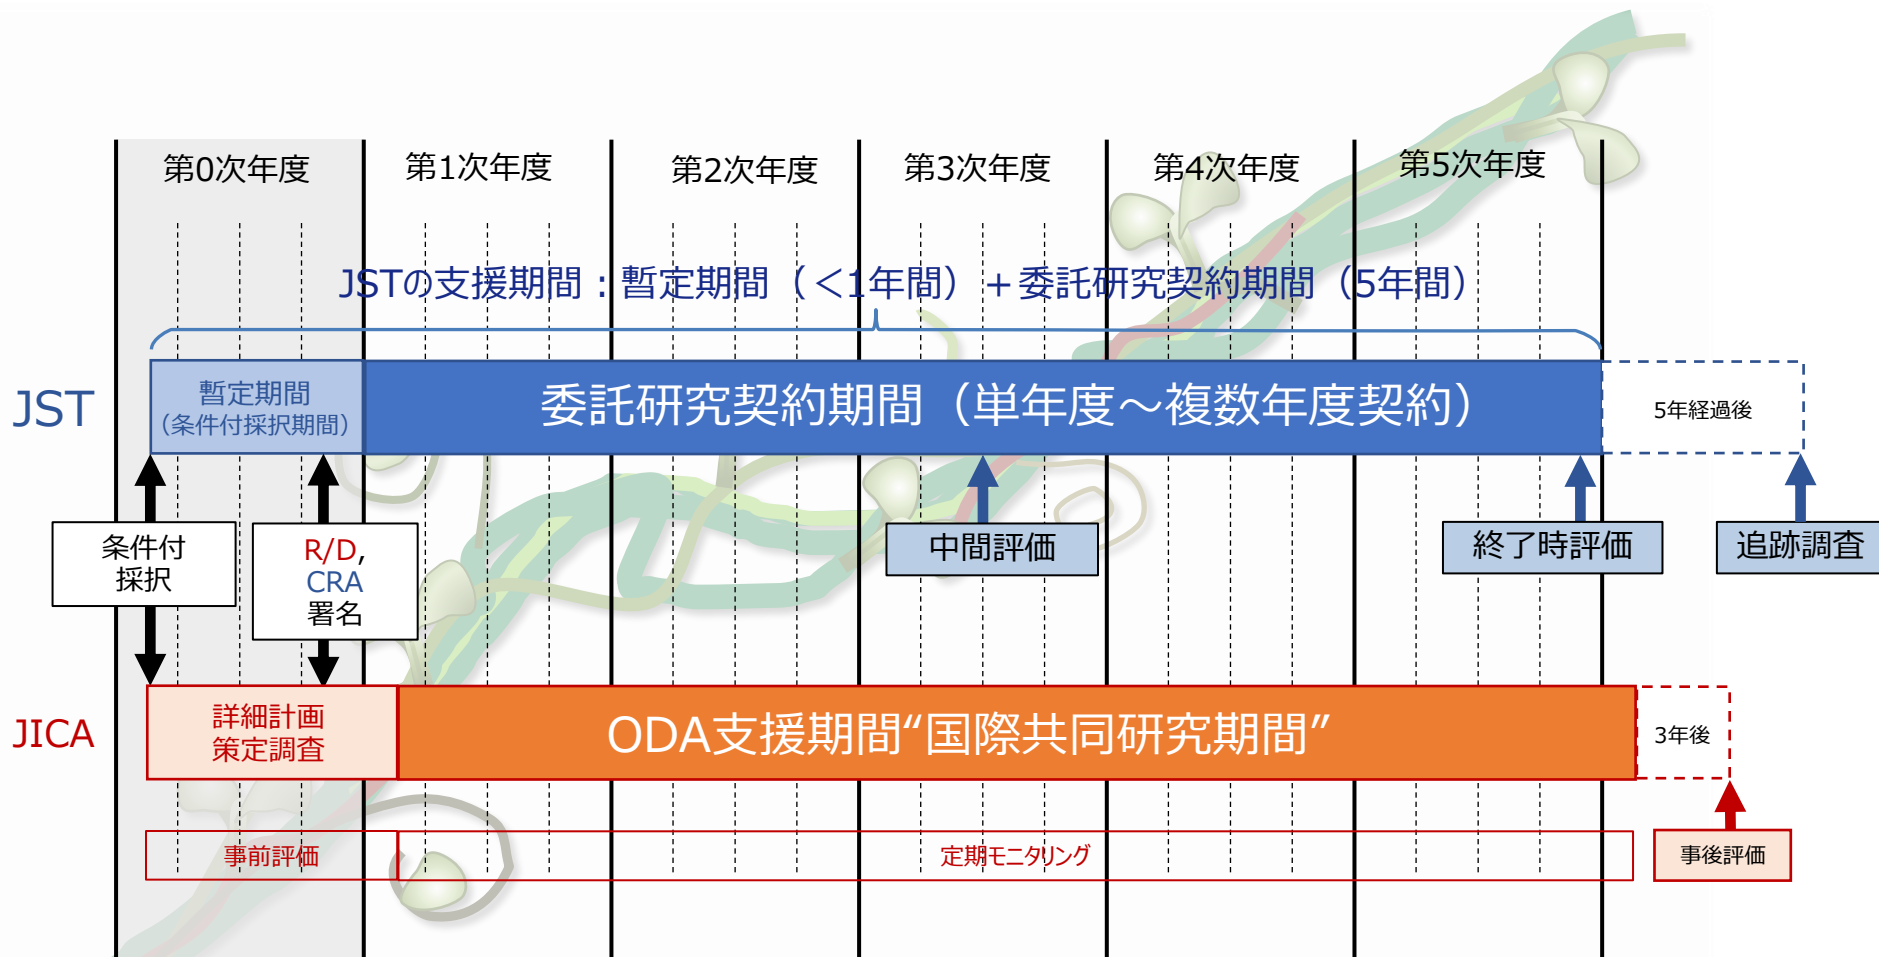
第0次年度 第1次年度 第2次年度 第3次年度 第4次年度 第5次年度

JSTの支援期間：暫定期間（<1年間）+委託研究契約期間（5年間）

JST

暫定期間
（条件付採択期間）

委託研究契約期間（単年度～複数年度契約）

5年経過後

条件付
採択

R/D,
CRA
署名

中間評価

終了時評価

追跡調査

JICA

詳細計画
策定調査

ODA支援期間“国際共同研究期間”

3年後

事前評価

定期モニタリング

事後評価